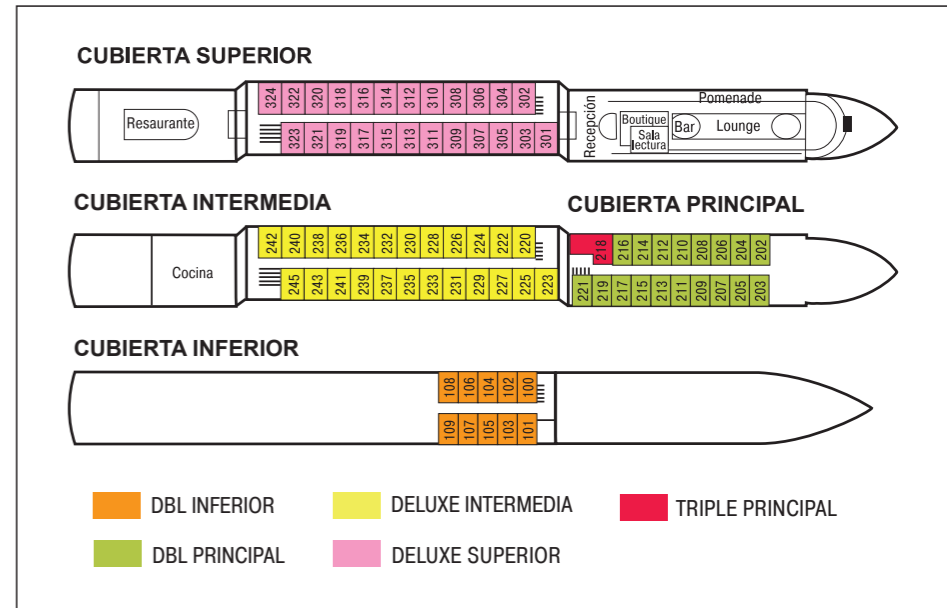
CUBIERTA SUPERIOR

Resaurante

324 322 320 318 316 314 312 310 308 306 304 302
323 321 319 317 315 313 311 309 307 305 303 301

Recepción
Boutique
Sala lectura
Bar
Lounge
Pomenade

CUBIERTA INTERMEDIA

Cocina

242 240 238 236 234 232 230 228 226 224 222 220
245 243 241 239 237 235 233 231 229 227 225 223

CUBIERTA PRINCIPAL

218 216 214 212 210 208 206 204 202
221 219 217 215 213 211 209 207 205 203

CUBIERTA INFERIOR

108 106 104 102 100
109 107 105 103 101

DBL INFERIOR
DELUXE INTERMEDIA
TRIPLE PRINCIPAL
DBL PRINCIPAL
DELUXE SUPERIOR